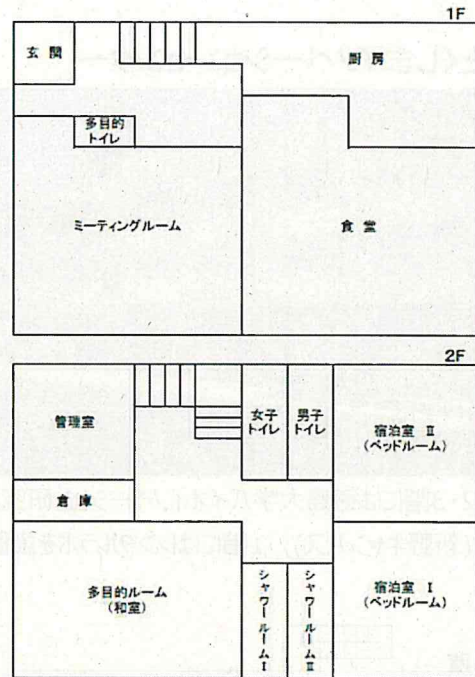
1F

玄関

厨房

多目的
トイレ

ミーティングルーム

食堂

2F

管理室

女子
トイレ

男子
トイレ

宿泊室 II
(ベッドルーム)

倉庫

多目的ルーム
(和室)

シャワールーム I

シャワールーム II

宿泊室 I
(ベッドルーム)